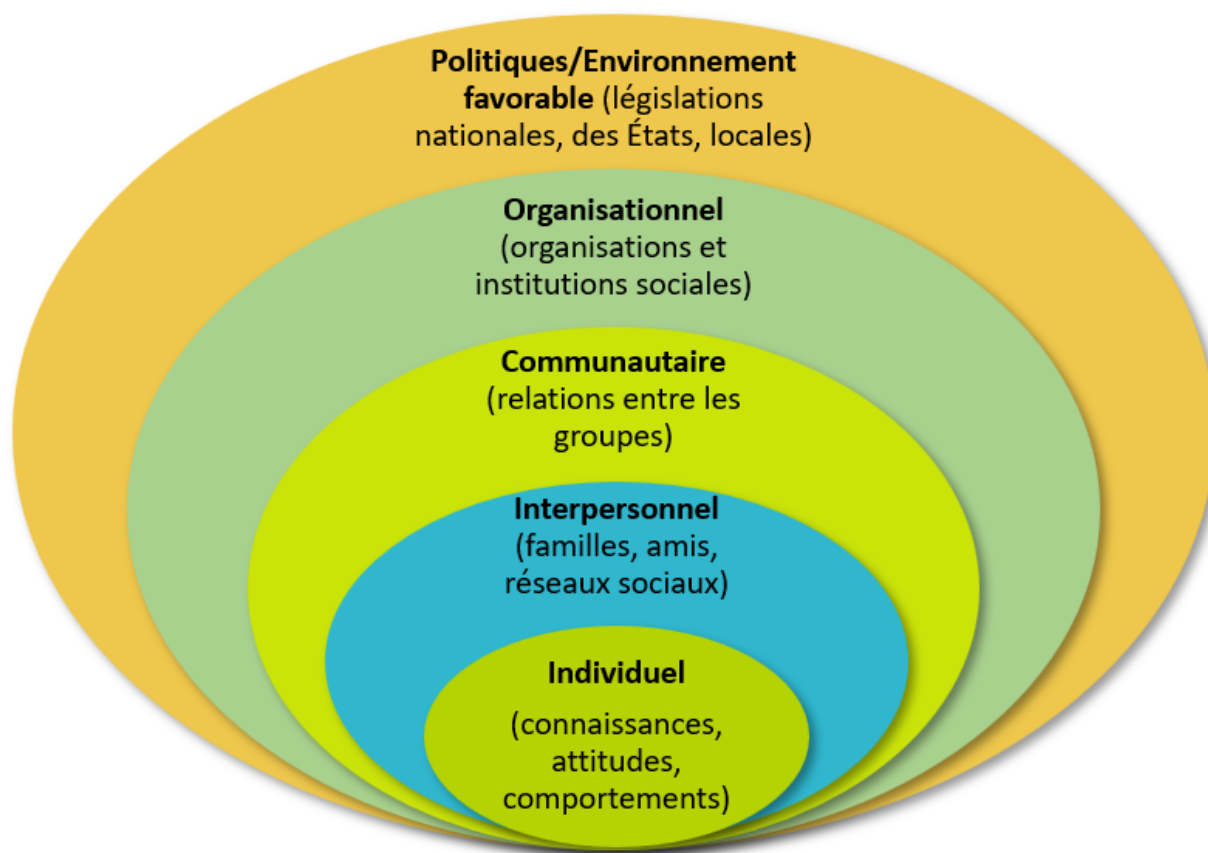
**Politiques/Environnement favorable** (législations nationales, des États, locales)

**Organisationnel** (organisations et institutions sociales)

**Communautaire** (relations entre les groupes)

**Interpersonnel** (familles, amis, réseaux sociaux)

**Individuel**

(connaissances, attitudes, comportements)